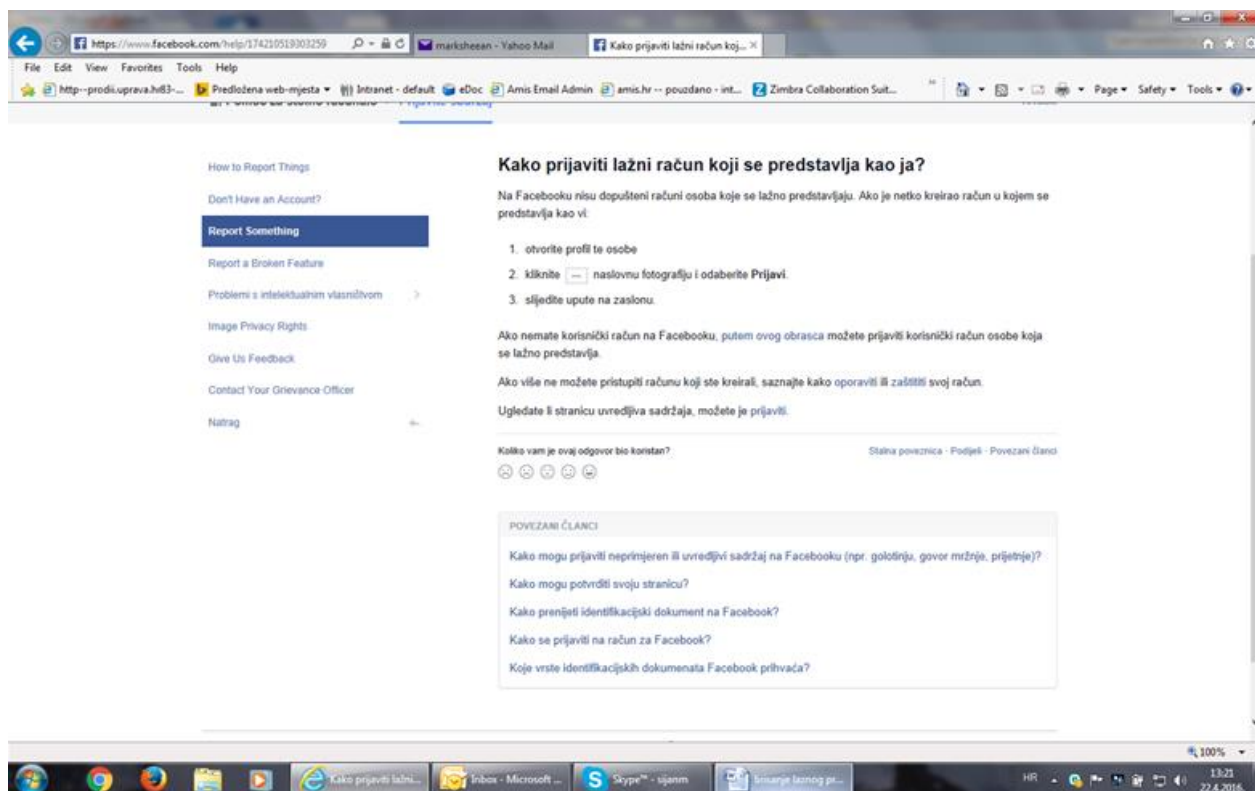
https://www.facebook.com/help/174210519303259
marksheean - Yahoo Mail
Kako prijaviti lažni račun koj...
File Edit View Favorites Tools Help
http--prodii.uprava.hr83-... Predložena web-mjesta Intranet - default eDoc Amis Email Admin amis.hr -- pouzdano - int... Zimbra Collaboration Suit...
Page Safety Tools

How to Report Things
Don't Have an Account?
Report Something
Report a Broken Feature
Problemi s intelektualnim vlasništvom
Image Privacy Rights
Give Us Feedback
Contact Your Grievance Officer
Natrag

Kako prijaviti lažni račun koji se predstavlja kao ja?

Na Facebooku nisu dopušteni računi osoba koje se lažno predstavljaju. Ako je netko kreirao račun u kojem se predstavlja kao vi:

1. otvorite profil te osobe
2. kliknite ... naslovnu fotografiju i odaberite Prijavi.
3. slijedite upute na zaslonu.

Ako nemate korisnički račun na Facebooku, putem ovog obrasca možete prijaviti korisnički račun osobe koja se lažno predstavlja.

Ako više ne možete pristupiti računu koji ste kreirali, saznajte kako oporaviti ili zaštititi svoj račun.

Ugledate li stranicu uvredljiva sadržaja, možete je prijaviti.

Koliko vam je ovaj odgovor bio koristan?
Stalna poveznica · Podijeli · Povezani članci

POVEZANI ČLANCI
Kako mogu prijaviti neprimjeren ili uvredljivi sadržaj na Facebooku (npr. golotinju, govor mržnje, prijetnje)?
Kako mogu potvrditi svoju stranicu?
Kako prenijeti identifikacijski dokument na Facebook?
Kako se prijaviti na račun za Facebook?
Koje vrste identifikacijskih dokumenata Facebook prihvaća?

100%
Kako prijaviti lažni...
Inbox - Microsoft ...
Skype™ - sijanm
brisanje laznog pr...
HR 13:21 22.4.2016.